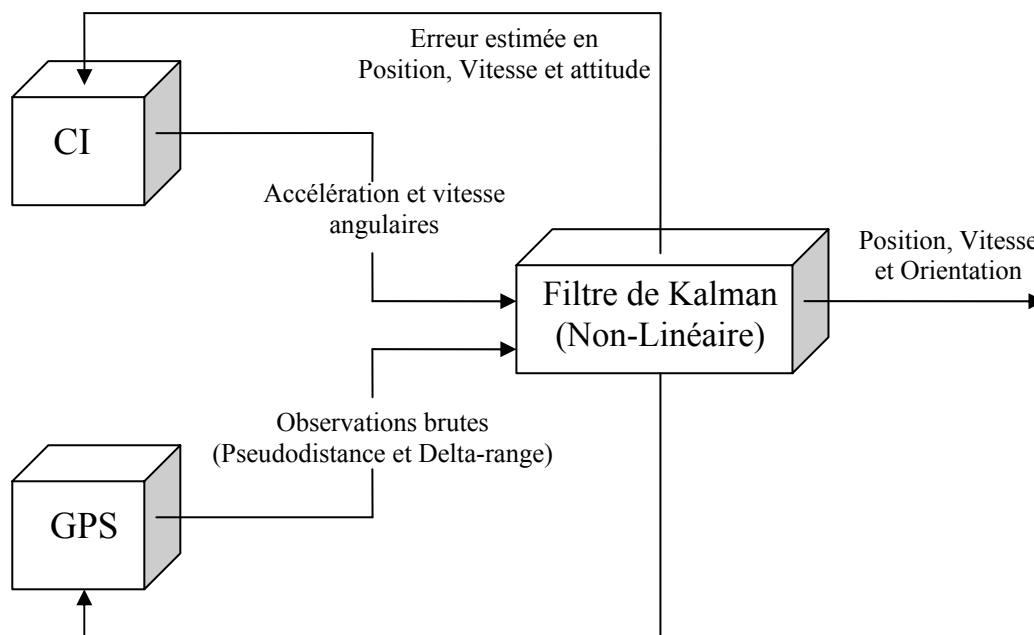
Erreur estimée en Position, Vitesse et attitude

CI

Accélération et vitesse angulaires

Position, Vitesse et Orientation

Filtre de Kalman (Non-Linéaire)

Observations brutes (Pseudodistance et Delta-range)

GPS